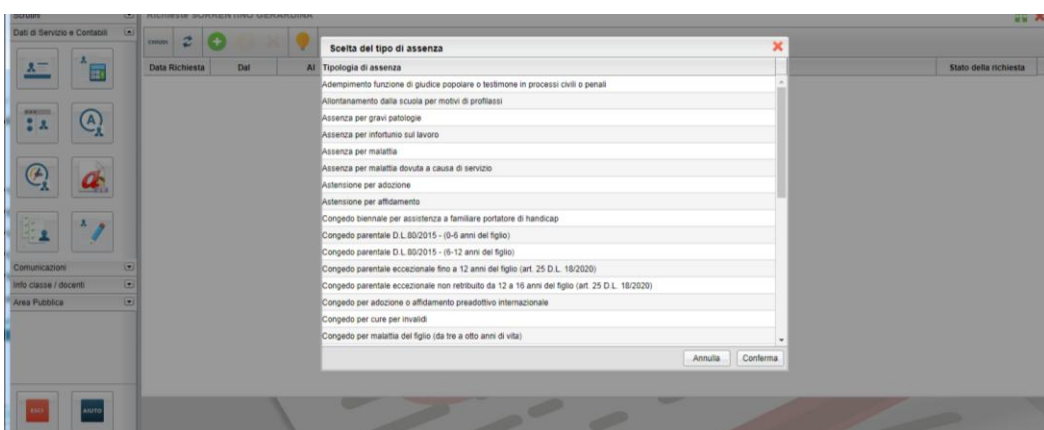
Scrutini
Richieste SORRENTINO GERARDINA
Dati di Servizio e Contabili
Data Richiesta
Dal
Al
Stato della richiesta
Comunicazioni
Info classe / docenti
Area Pubblica
ESCI
AIUTO

Scelta del tipo di assenza

| Tipologia di assenza |
|---|
| Adempimento funzione di giudice popolare o testimone in processi civili o penali |
| Allontanamento dalla scuola per motivi di profilassi |
| Assenza per gravi patologie |
| Assenza per infortunio sul lavoro |
| Assenza per malattia |
| Assenza per malattia dovuta a causa di servizio |
| Astensione per adozione |
| Astensione per affidamento |
| Congedo biennale per assistenza a familiare portatore di handicap |
| Congedo parentale D.L.80/2015 - (0-6 anni del figlio) |
| Congedo parentale D.L.80/2015 - (6-12 anni del figlio) |
| Congedo parentale eccezionale fino a 12 anni del figlio (art. 25 D.L. 18/2020) |
| Congedo parentale eccezionale non retribuito da 12 a 16 anni del figlio (art. 25 D.L. 18/2020) |
| Congedo per adozione o affidamento preadottivo internazionale |
| Congedo per cure per invalidi |
| Congedo per malattia del figlio (da tre a otto anni di vita) |

Annulla
Conferma